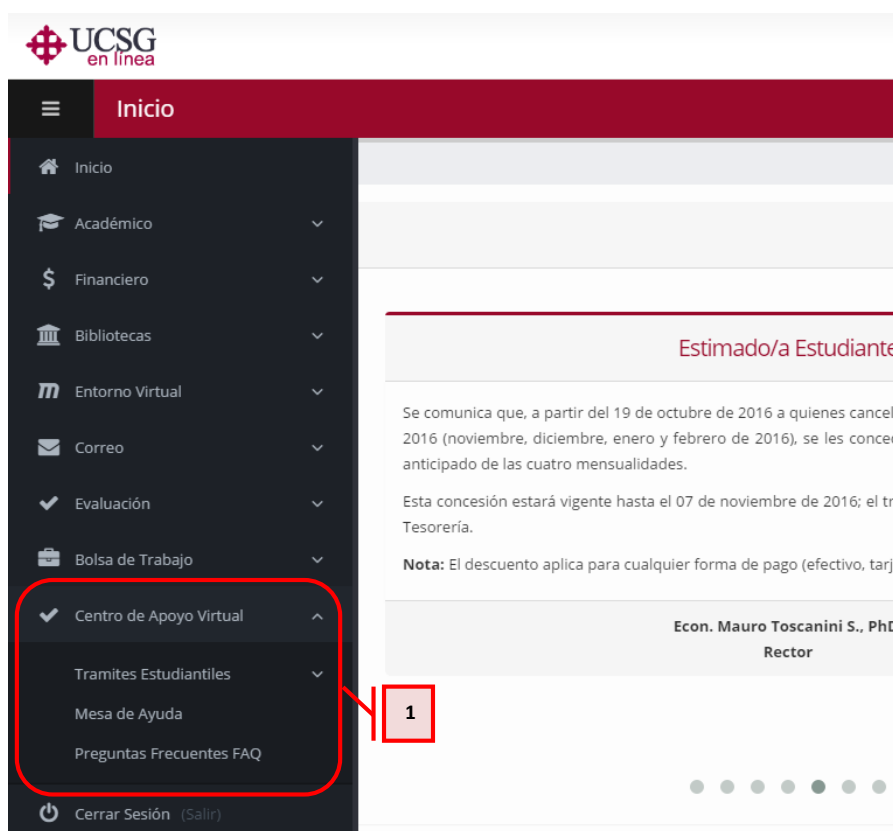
UCSG
en línea

Inicio

Inicio
Académico
Financiero
Bibliotecas
Entorno Virtual
Correo
Evaluación
Bolsa de Trabajo
Centro de Apoyo Virtual
Tramites Estudiantiles
Mesa de Ayuda
Preguntas Frecuentes FAQ
Cerrar Sesión (Salir)

Estimado/a Estudiante

Se comunica que, a partir del 19 de octubre de 2016 a quienes cancel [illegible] 2016 (noviembre, diciembre, enero y febrero de 2016), se les conce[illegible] anticipado de las cuatro mensualidades.

Esta concesión estará vigente hasta el 07 de noviembre de 2016; el tr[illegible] Tesorería.

**Nota:** El descuento aplica para cualquier forma de pago (efectivo, tar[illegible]

Econ. Mauro Toscanini S., Ph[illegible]
Rector

1